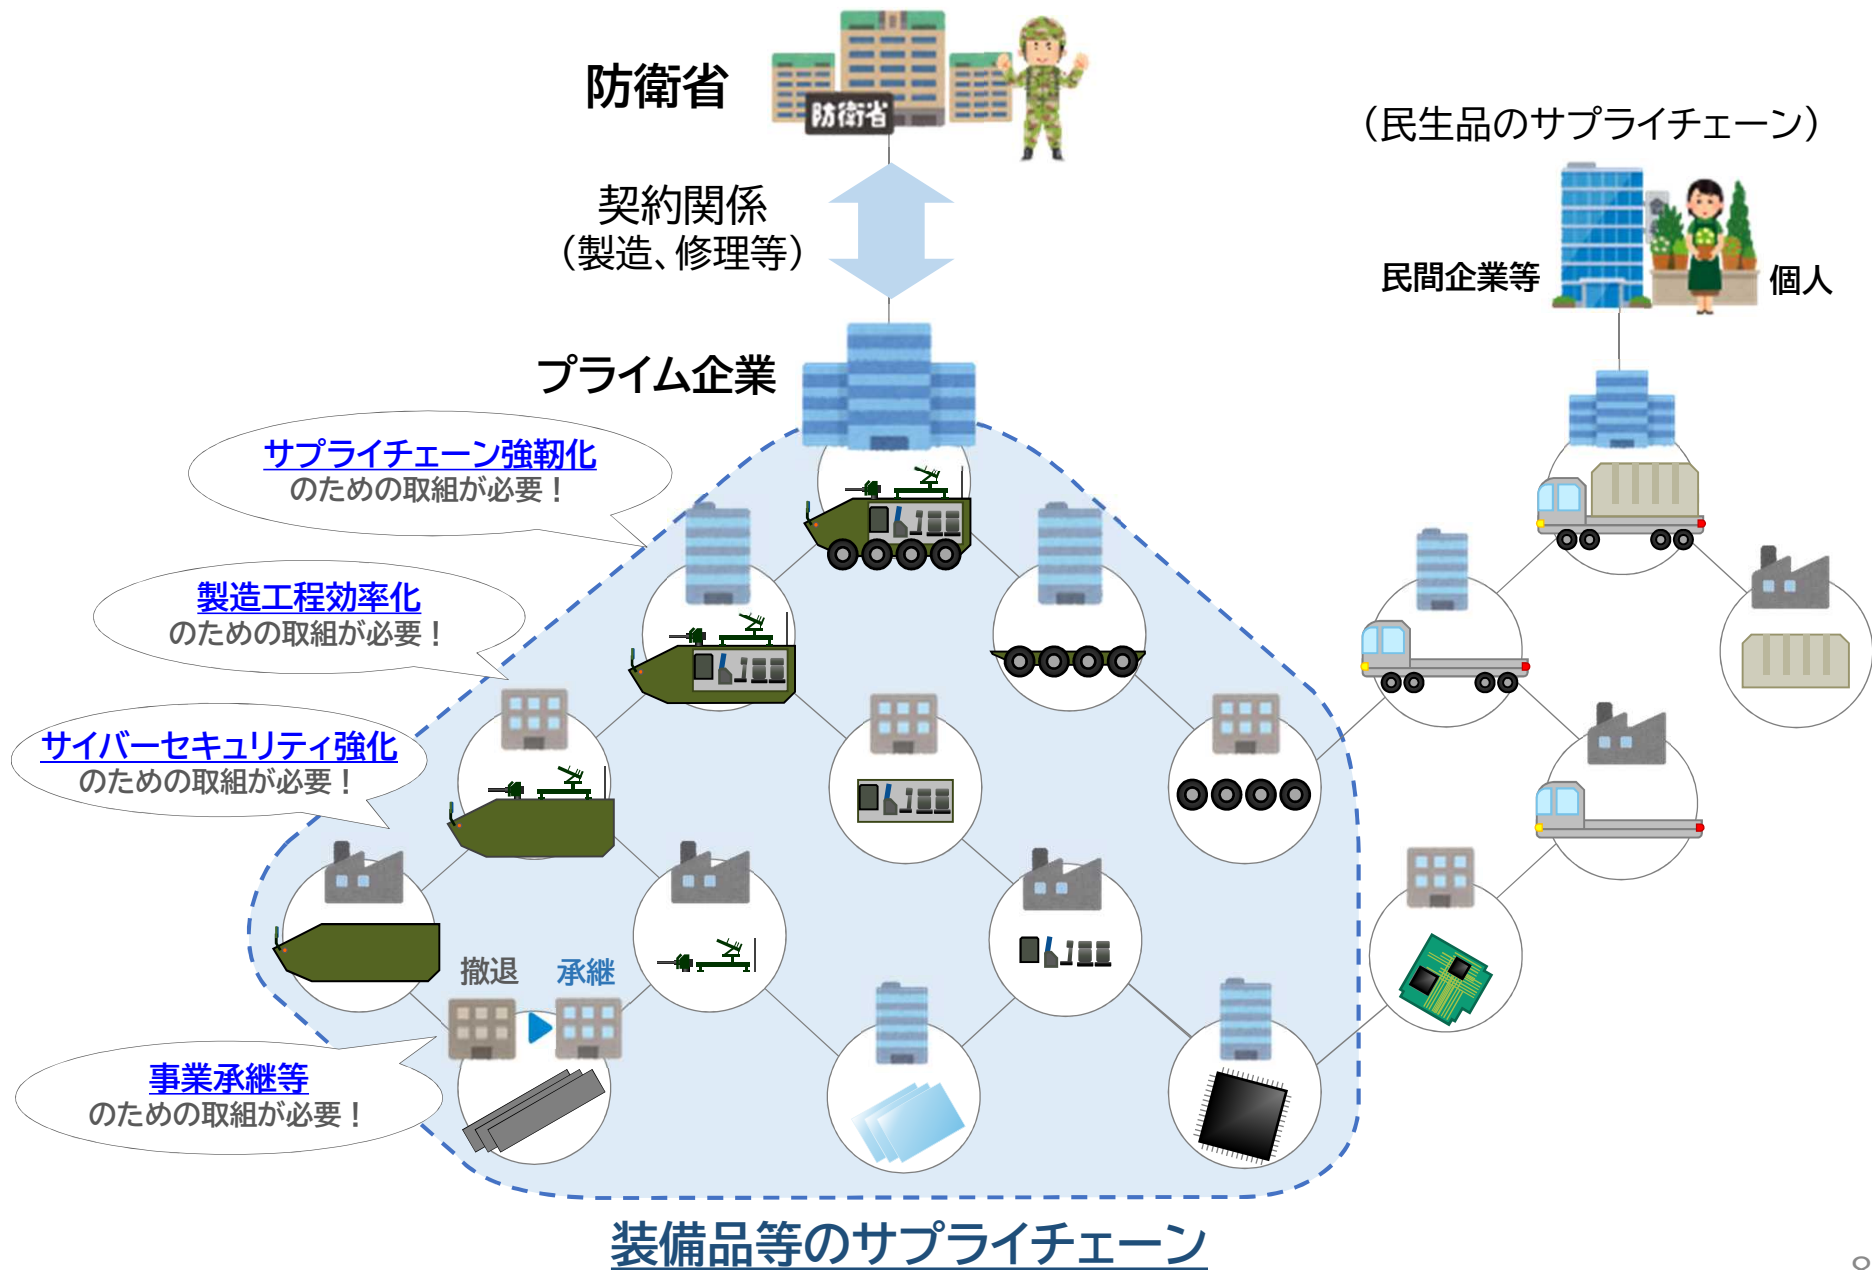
防衛省

防衛省

契約関係
（製造、修理等）

（民生品のサプライチェーン）

民間企業等

個人

プライム企業

サプライチェーン強靭化
のための取組が必要！

製造工程効率化
のための取組が必要！

サイバーセキュリティ強化
のための取組が必要！

撤退

承継

事業承継等
のための取組が必要！

装備品等のサプライチェーン